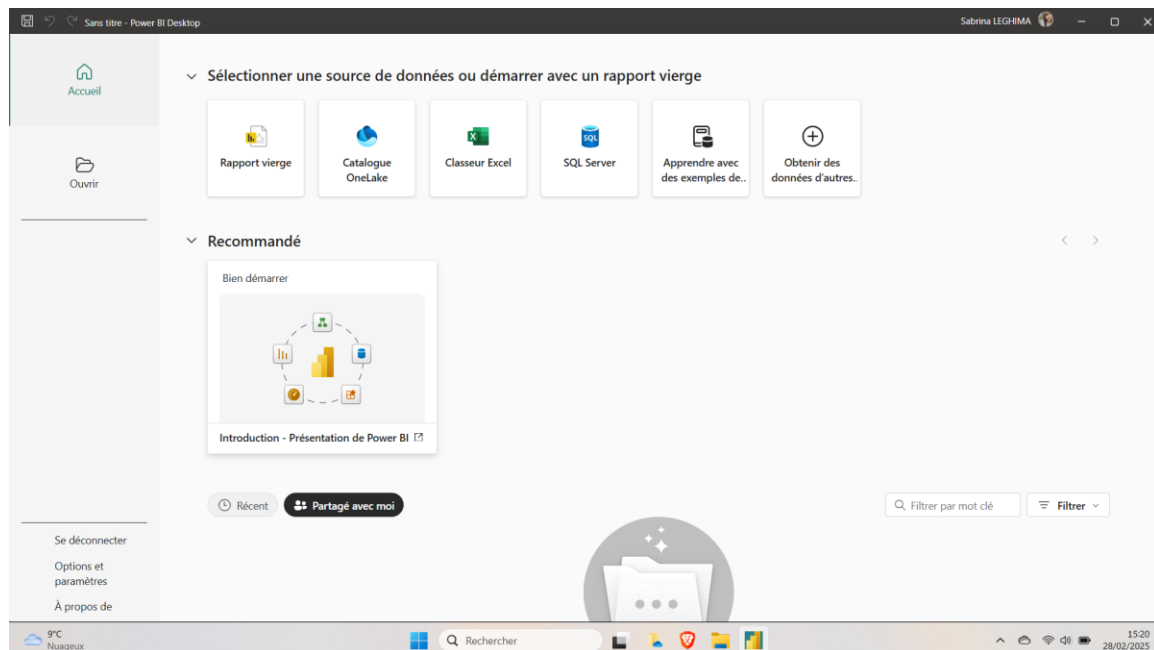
Sans titre - Power BI Desktop

Sabrina LEGHIMA

Accueil

Ouvrir

Sélectionner une source de données ou démarrer avec un rapport vierge

Rapport vierge

Catalogue OneLake

Classeur Excel

SQL

SQL Server

Apprendre avec des exemples de..

Obtenir des données d'autres..

Recommandé

Bien démarrer

Introduction - Présentation de Power BI

Récent

Partagé avec moi

Filtrer par mot clé

Filtrer

Se déconnecter

Options et paramètres

À propos de

9°C
Nuageux

Rechercher

15:20
28/02/2025